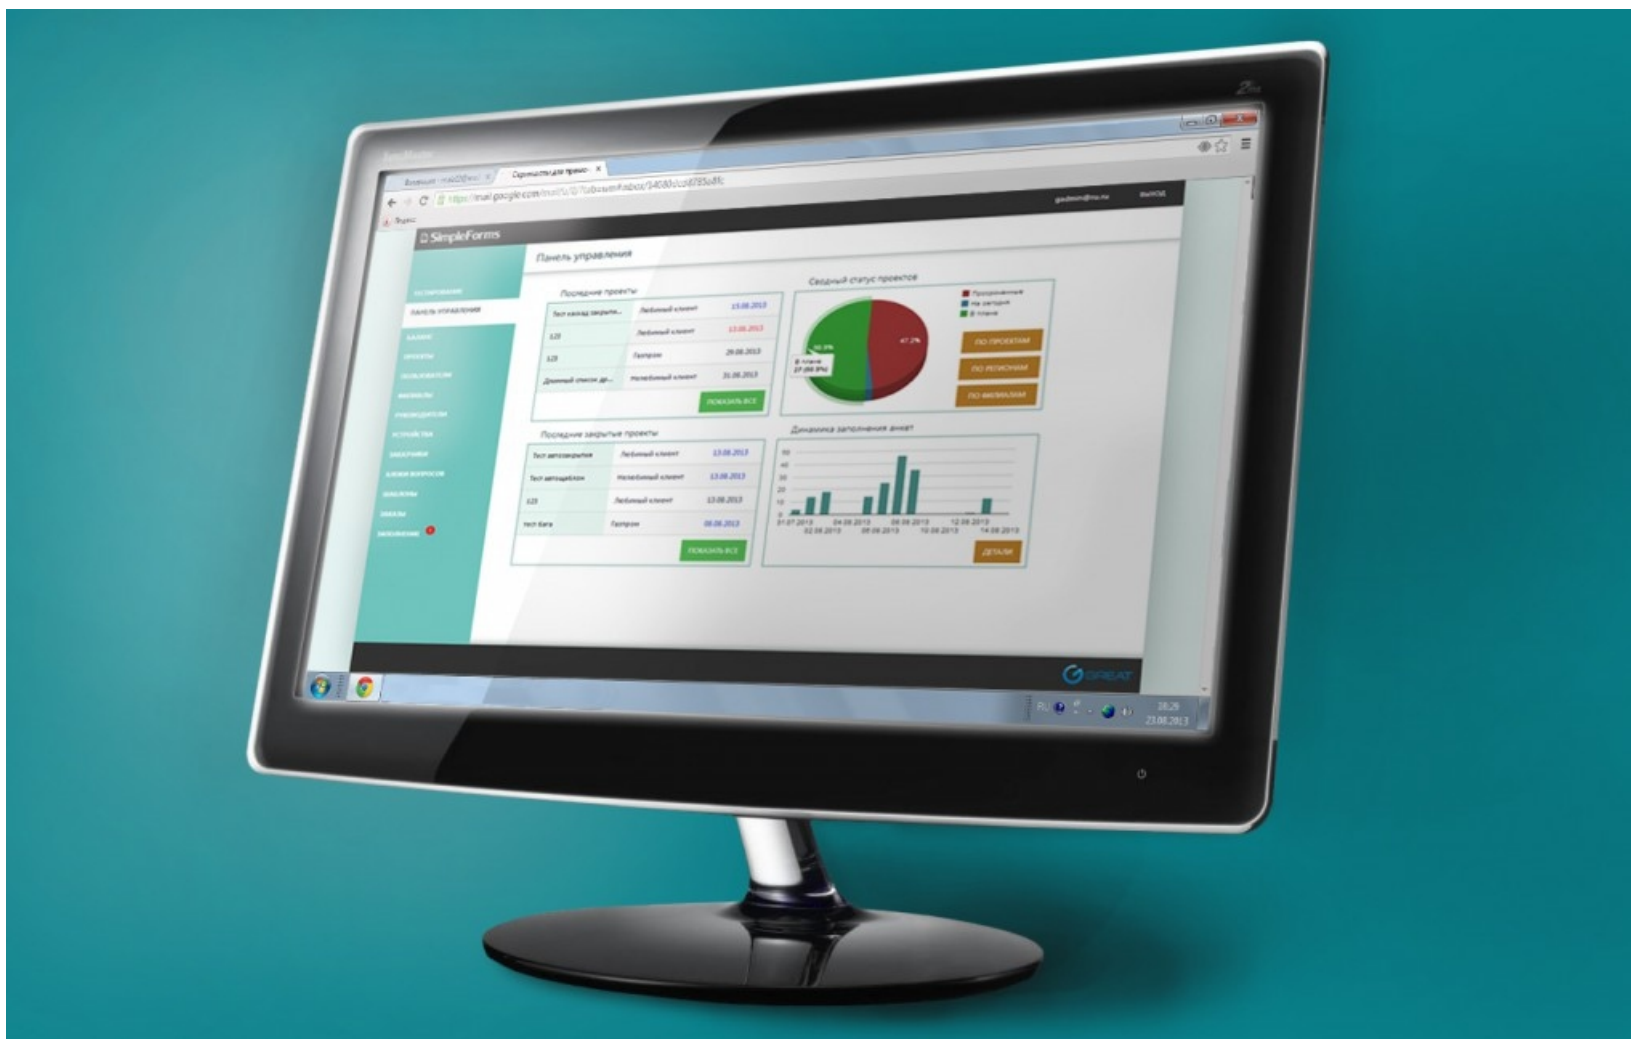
SimpleForms

Панель управления

ПАНЕЛЬ УПРАВЛЕНИЯ

Последние проекты

| Тест наклад закрыти... | Любимый клиент | 15.08.2013 |
|---|---|---|
| 123 | Любимый клиент | 13.08.2013 |
| 123 | Газпром | 29.08.2013 |
| Длинный список дл... | Нелюбимый клиент | 31.08.2013 |

ПОКАЗАТЬ ВСЕ

Сводный статус проектов

Просроченные
На регодке
В плане

47.2%

В плане
27 (50.9%)

ПО ПРОЕКТАМ
ПО РЕГИОНАМ
ПО ФИЛИАЛАМ

Последние закрытые проекты

| Тест автозакрытия | Любимый клиент | 13.08.2013 |
|---|---|---|
| Тест автошаблон | Нелюбимый клиент | 13.08.2013 |
| 123 | Любимый клиент | 13.08.2013 |
| тест Багs | Газпром | 08.08.2013 |

ПОКАЗАТЬ ВСЕ

Динамика заполнения анкет

50
40
30
20
10
0

01.07.2013 02.08.2013 04.08.2013 06.08.2013 08.08.2013 10.08.2013 12.08.2013 14.08.2013

ДЕТАЛИ

GREAT

RU 18:29 23.08.2013